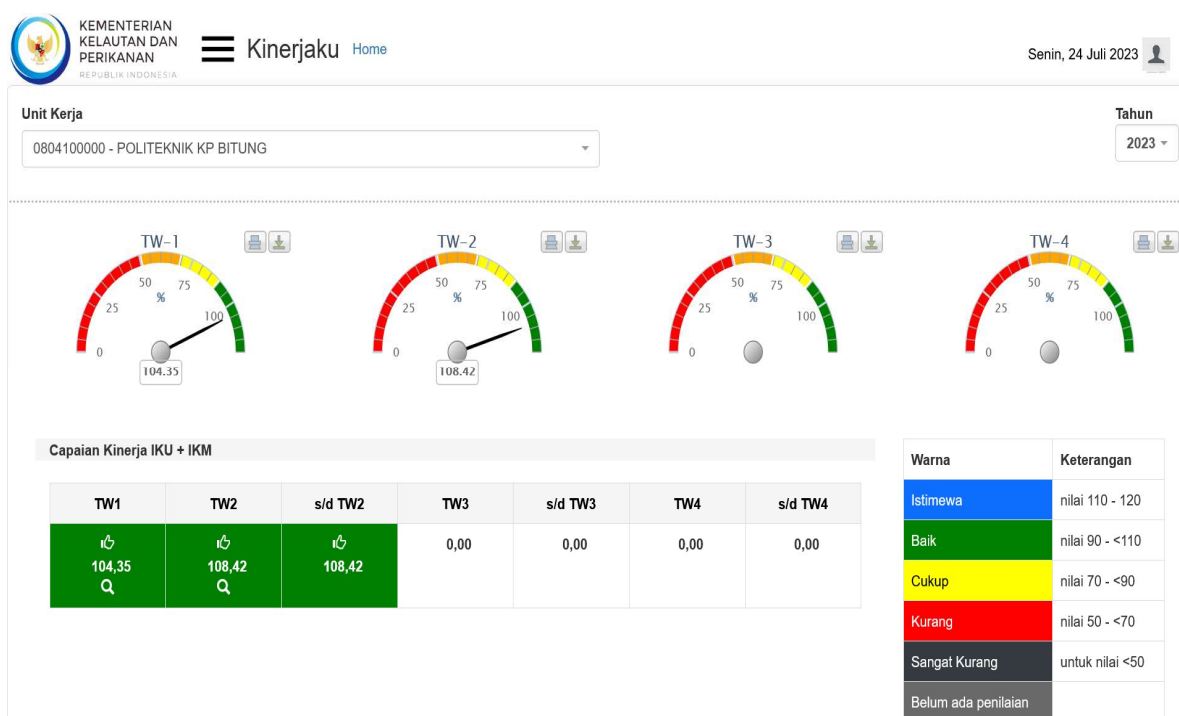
KEMENTERIAN KELAUTAN DAN PERIKANAN
REPUBLIK INDONESIA

Kinerjaku Home

Senin, 24 Juli 2023

Unit Kerja
0804100000 - POLITEKNIK KP BITUNG

Tahun
2023

TW-1
0 25 50 % 75 100
104.35

TW-2
0 25 50 % 75 100
108.42

TW-3
0 25 50 % 75 100

TW-4
0 25 50 % 75 100

Capaian Kinerja IKU + IKM

| TW1 | TW2 | s/d TW2 | TW3 | s/d TW3 | TW4 | s/d TW4 |
|---|---|---|---|---|---|---|
| 104,35 | 108,42 | 108,42 | 0,00 | 0,00 | 0,00 | 0,00 |

| Warna | Keterangan |
|---|---|
| Istimewa | nilai 110 - 120 |
| Baik | nilai 90 - <110 |
| Cukup | nilai 70 - <90 |
| Kurang | nilai 50 - <70 |
| Sangat Kurang | untuk nilai <50 |
| Belum ada penilaian | |